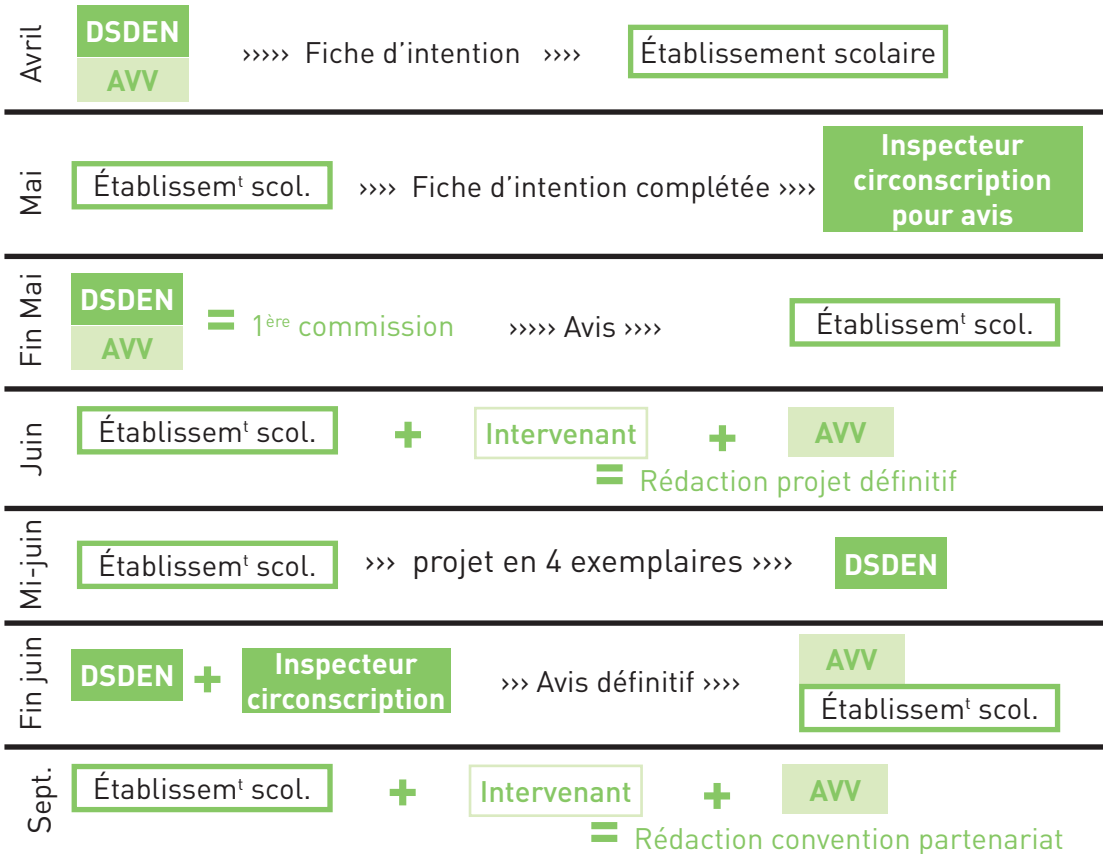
Avril
DSDEN
AVV
››››› Fiche d’intention ››››
Établissement scolaire

Mai
Établissem$^t$ scol.
›››› Fiche d’intention complétée ››››
Inspecteur circonscription pour avis

Fin Mai
DSDEN
AVV
= 1$^{ère}$ commission
››››› Avis ››››
Établissem$^t$ scol.

Juin
Établissem$^t$ scol.
+ Intervenant + AVV
= Rédaction projet définitif

Mi-juin
Établissem$^t$ scol.
››› projet en 4 exemplaires ››››
DSDEN

Fin juin
DSDEN + Inspecteur circonscription
››› Avis définitif ››››
AVV
Établissem$^t$ scol.

Sept.
Établissem$^t$ scol.
+ Intervenant + AVV
= Rédaction convention partenariat